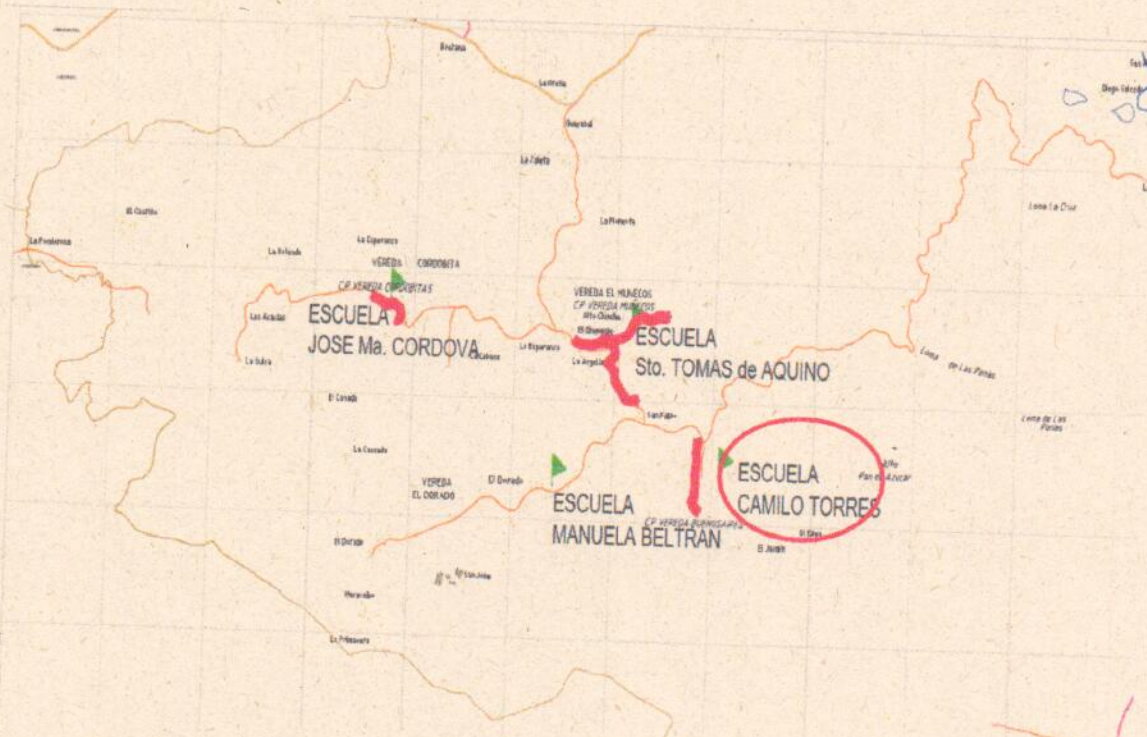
Bretaña

La Arenita

Naranjal

La Fatela

El Castillo

La Primavera

La Providencia

La Holanda

La Esperanza

VEREDA CORDOBITA

CP VEREDA CUBIERTAS

ESCUELA
JOSE Ma. CORDOVA

Las Acacias

La Sabra

VEREDA EL HUMEDO
CP VEREDA HUMEDOS

ESCUELA
Sto. TOMAS de AQUINO

La Esperanza

La Argelia

San Pablo

El Canadá

La Cascada

VEREDA EL DORADO

El Dorado

ESCUELA
MANUELA BELTRAN

CP VEREDA BUENOSAIRES

ESCUELA
CAMILO TORRES

Alto Pan de Azúcar

El Silencio

El Jardín

El Dorado

San Isidro

Miravalle

La Primavera

Loma de Las Peñas

Loma de Las Peñas

Loma La Cruz

Diego Velez